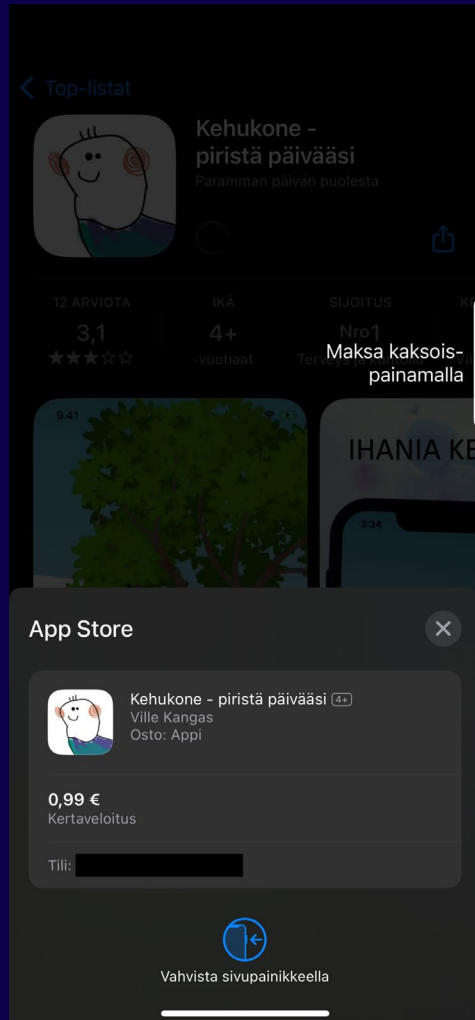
Top-listat

Kehukone - piristä päivääsi
Paramman päivän puolesta

12 ARVIOTA
3,1
★★★☆☆

IKÄ
4+
-vuotiaat

SIJOITUS
Nro1
Terv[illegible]

Maksa kaksoispainamalla

9.41

IHANIA KE

3:34

App Store

Kehukone - piristä päivääsi 4+
Ville Kangas
Osto: Appi

0,99 €
Kertaveloitus

Tili:

Vahvista sivupainikkeella